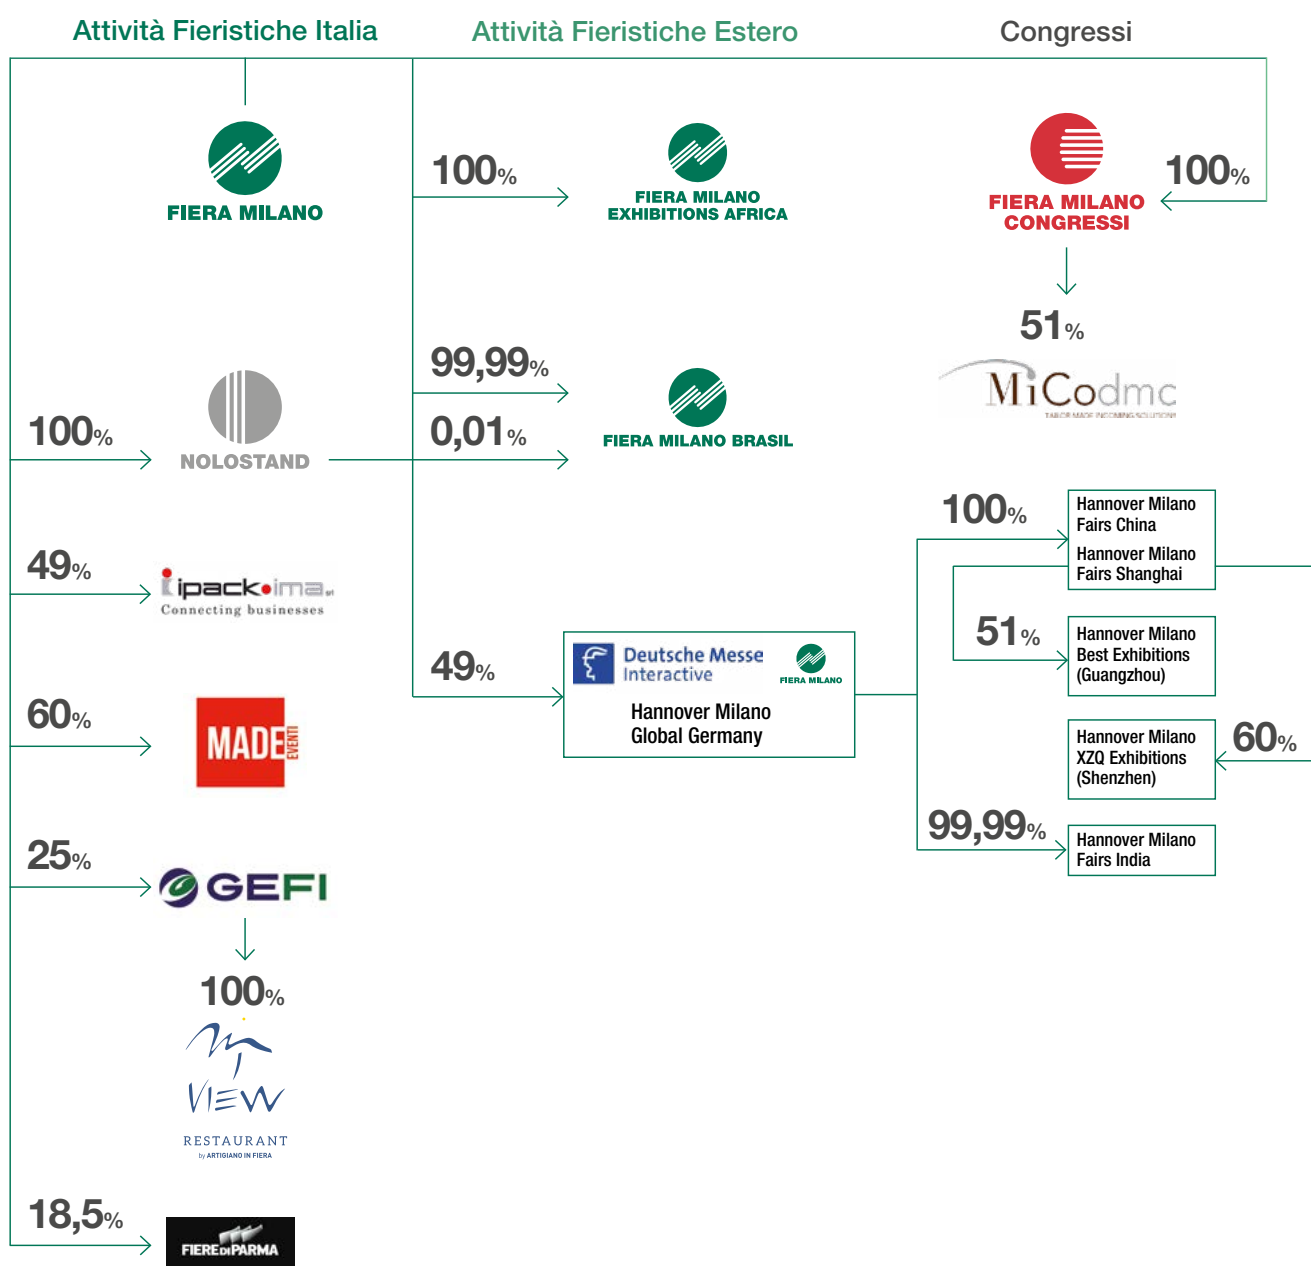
Attività Fieristiche Italia

Attività Fieristiche Estero

Congressi

FIERA MILANO

100%

FIERA MILANO EXHIBITIONS AFRICA

FIERA MILANO CONGRESSI

100%

51%

MiCodmc

TAILOR MADE INCOMING SOLUTIONS

99,99%

0,01%

FIERA MILANO BRASIL

100%

NOLOSTAND

100%

Hannover Milano Fairs China

Hannover Milano Fairs Shanghai

49%

ipack•ima srl

Connecting businesses

51%

Hannover Milano Best Exhibitions (Guangzhou)

49%

Deutsche Messe Interactive

FIERA MILANO

Hannover Milano Global Germany

60%

MADE EVENTI

Hannover Milano XZQ Exhibitions (Shenzhen)

60%

99,99%

Hannover Milano Fairs India

25%

GEFI

100%

VIEW

RESTAURANT

by ARTIGIANO IN FIERA

18,5%

FIERE DI PARMA